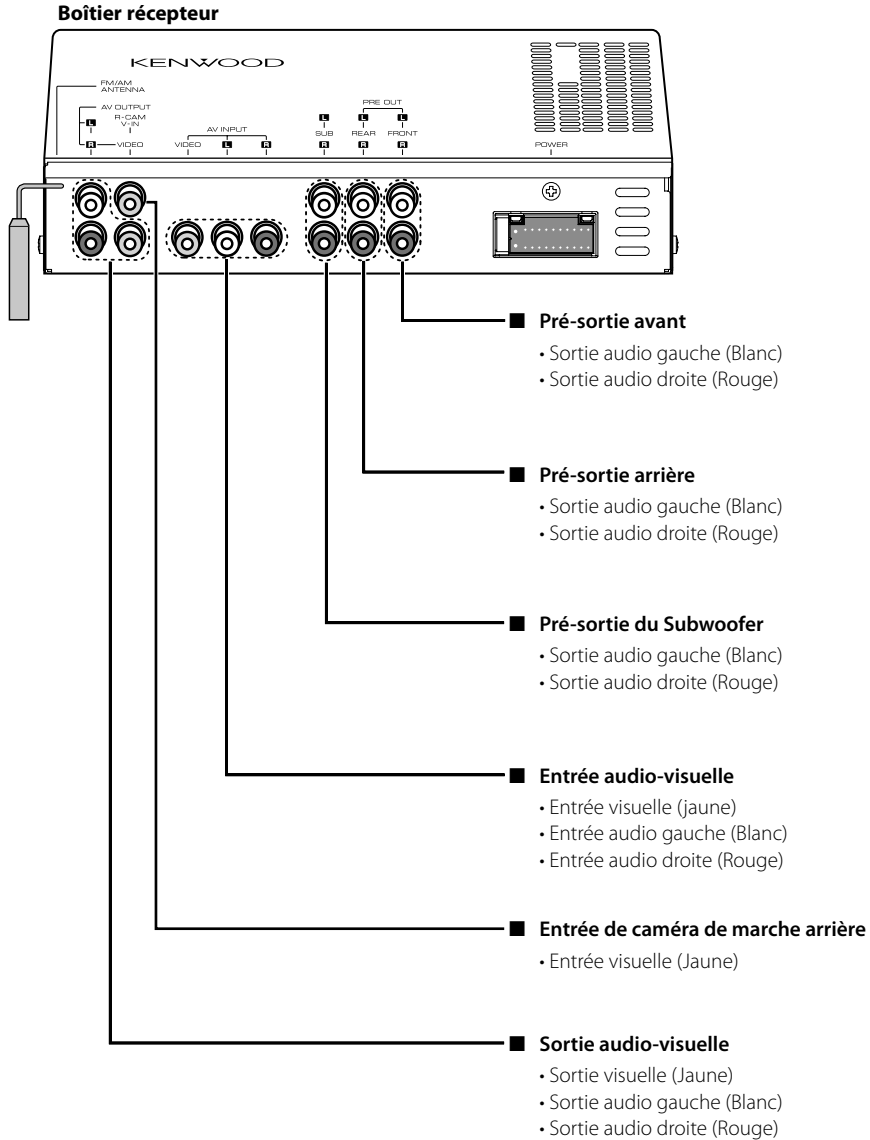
Boîtier récepteur

KENWOOD

FM/AM ANTENNA

AV OUTPUT

L

R

R-CAM V-IN

VIDEO

AV INPUT

VIDEO

L

R

PRE OUT

L

SUB

R

L

REAR

R

L

FRONT

R

POWER

■ Pré-sortie avant
• Sortie audio gauche (Blanc)
• Sortie audio droite (Rouge)

■ Pré-sortie arrière
• Sortie audio gauche (Blanc)
• Sortie audio droite (Rouge)

■ Pré-sortie du Subwoofer
• Sortie audio gauche (Blanc)
• Sortie audio droite (Rouge)

■ Entrée audio-visuelle
• Entrée visuelle (jaune)
• Entrée audio gauche (Blanc)
• Entrée audio droite (Rouge)

■ Entrée de caméra de marche arrière
• Entrée visuelle (Jaune)

■ Sortie audio-visuelle
• Sortie visuelle (Jaune)
• Sortie audio gauche (Blanc)
• Sortie audio droite (Rouge)